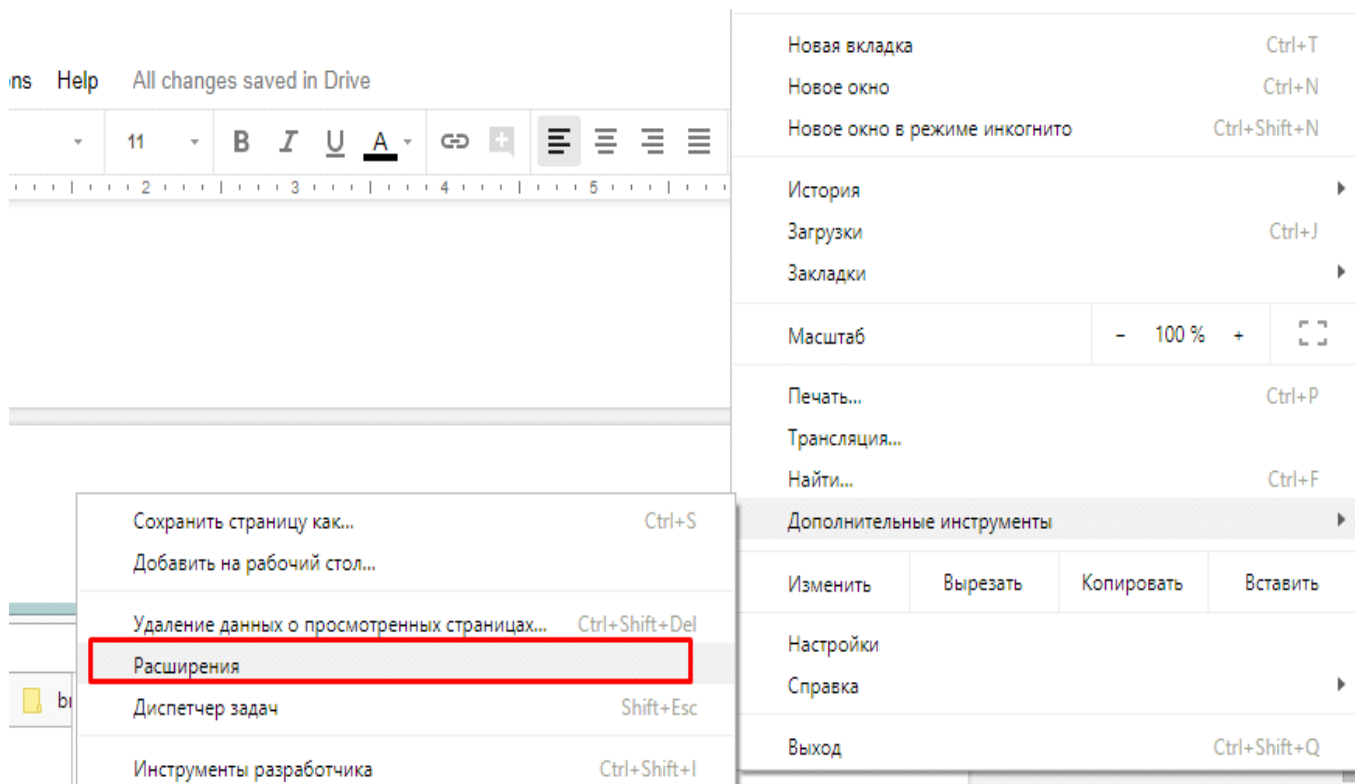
ons Help All changes saved in Drive

11 B I U A

2 3 4 5

Новая вкладка Ctrl+T
Новое окно Ctrl+N
Новое окно в режиме инкогнито Ctrl+Shift+N

История
Загрузки Ctrl+J
Закладки

Масштаб - 100 % +

Печать... Ctrl+P
Трансляция...
Найти... Ctrl+F
Дополнительные инструменты

Изменить Вырезать Копировать Вставить

Настройки
Справка

Выход Ctrl+Shift+Q

Сохранить страницу как... Ctrl+S
Добавить на рабочий стол...

Удаление данных о просмотренных страницах... Ctrl+Shift+Del
Расширения
Диспетчер задач Shift+Esc

Инструменты разработчика Ctrl+Shift+I

b